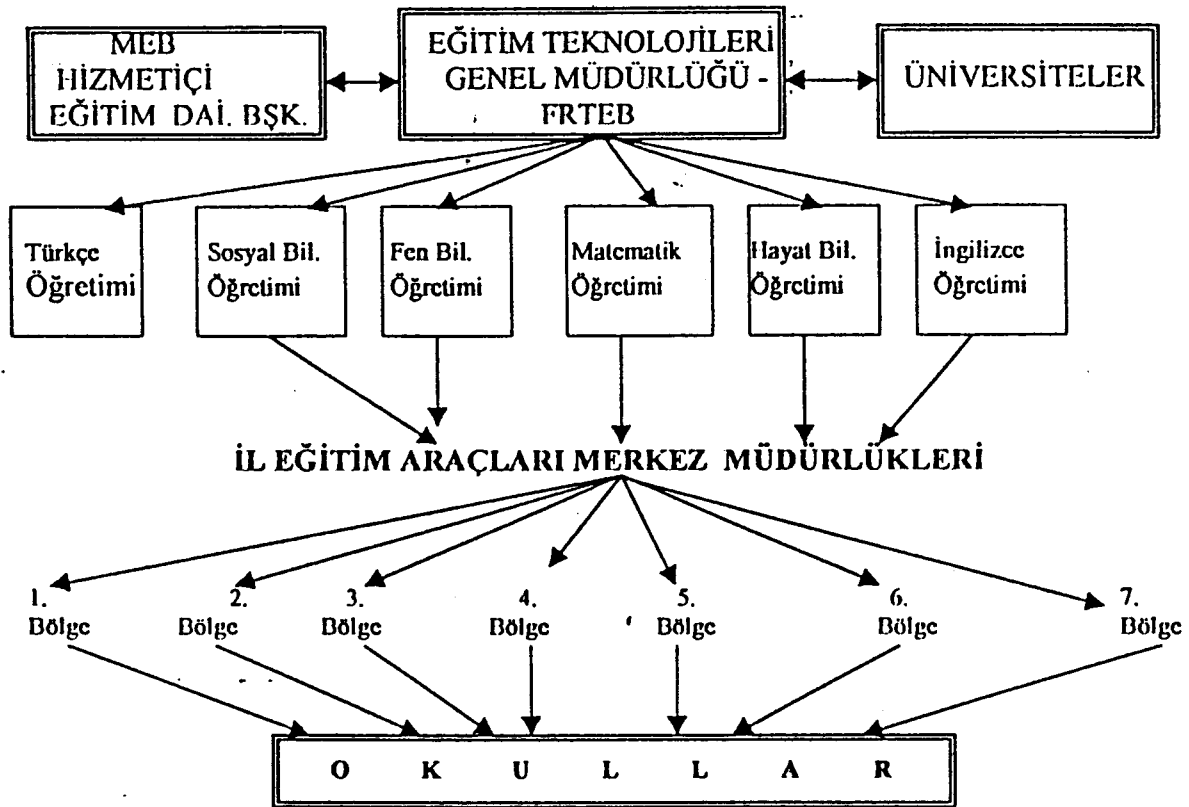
MEB HİZMETİÇİ EĞİTİM DAİ. BŞK.

EĞİTİM TEKNOLOJİLERİ GENEL MÜDÜRLÜĞÜ - FRTEB

ÜNİVERSİTELER

Türkçe Öğretimi

Sosyal Bil. Öğretimi

Fen Bil. Öğretimi

Matematik Öğretimi

Hayat Bil. Öğretimi

İngilizce Öğretimi

İL EĞİTİM ARAÇLARI MERKEZ MÜDÜRLÜKLERİ

1. Bölge

2. Bölge

3. Bölge

4. Bölge

5. Bölge

6. Bölge

7. Bölge

O K U L L A R